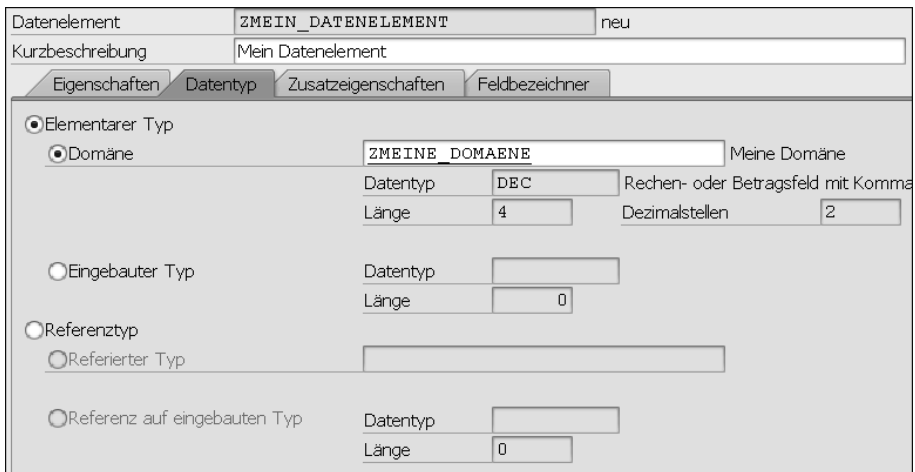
Datenelement ZMEIN_DATENELEMENT neu
Kurzbeschreibung Mein Datenelement

Eigenschaften Datentyp Zusatzeigenschaften Feldbezeichner

Elementarer Typ

Domäne ZMEINE_DOMAENE Meine Domäne

Datentyp DEC Rechen- oder Betragsfeld mit Komma

Länge 4 Dezimalstellen 2

Eingebauter Typ Datentyp

Länge 0

Referenztyp

Referierter Typ

Referenz auf eingebauten Typ Datentyp

Länge 0